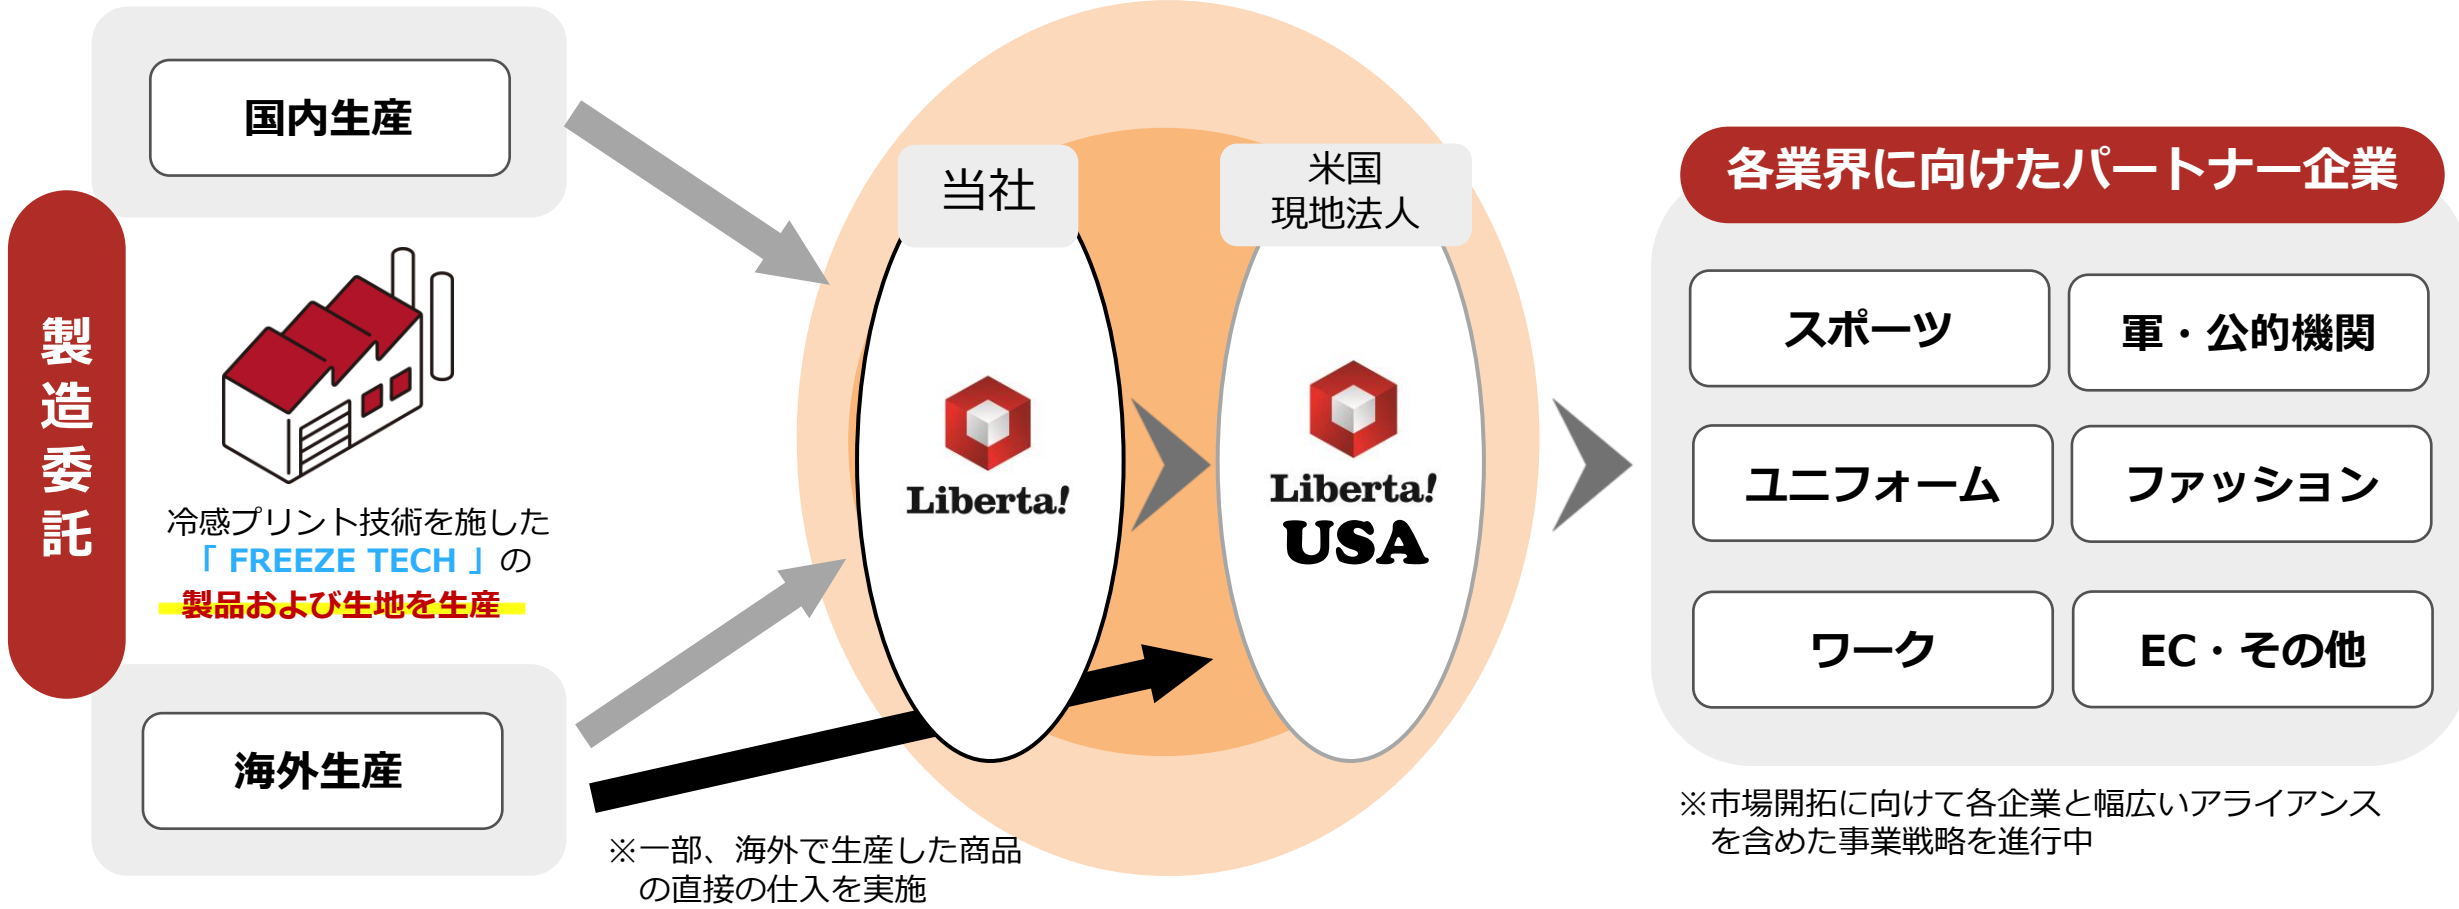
国内生産

製造委託

冷感プリント技術を施した「FREEZE TECH」の製品および生地を生産

海外生産

当社

Liberta!

米国
現地法人

Liberta!
USA

※一部、海外で生産した商品の直接の仕入を実施

各業界に向けたパートナー企業

スポーツ

軍・公的機関

ユニフォーム

ファッション

ワーク

EC・その他

※市場開拓に向けて各企業と幅広いアライアンスを含めた事業戦略を進行中